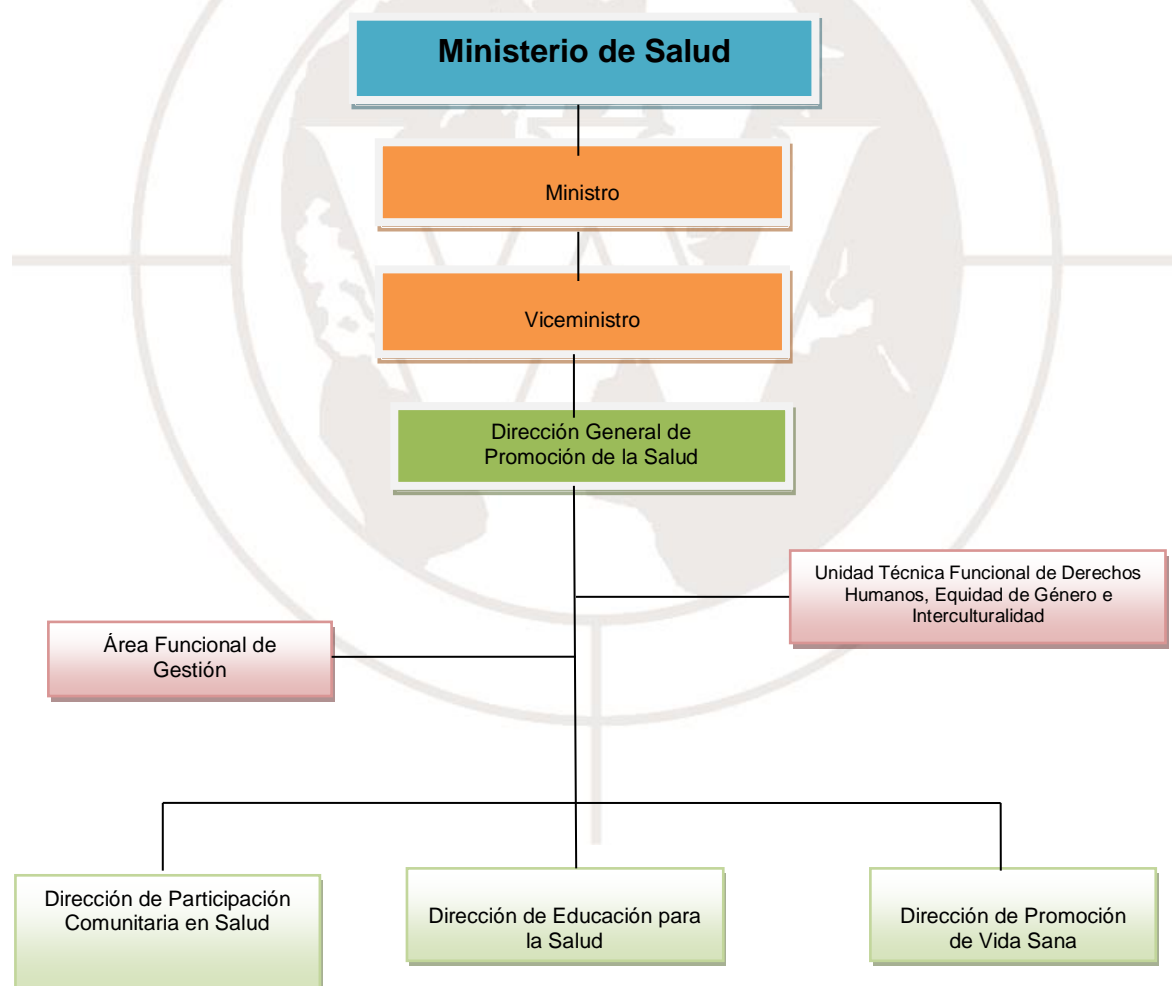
Ministerio de Salud

Ministro

Viceministro

Dirección General de Promoción de la Salud

Unidad Técnica Funcional de Derechos Humanos, Equidad de Género e Interculturalidad

Área Funcional de Gestión

Dirección de Participación Comunitaria en Salud

Dirección de Educación para la Salud

Dirección de Promoción de Vida Sana